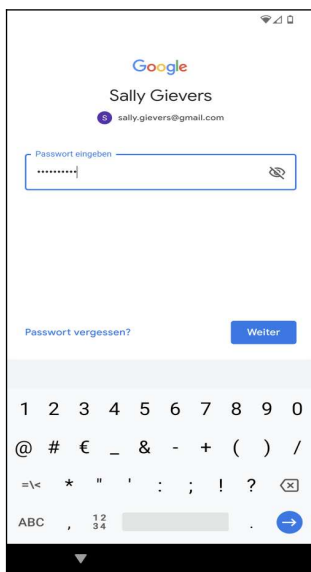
Google

Sally Gievers

S sally.gievers@gmail.com

Passwort eingeben

••••••••••

Passwort vergessen?

Weiter

1 2 3 4 5 6 7 8 9 0

@ # € _ & - + ( ) /

=\< * " ' : ; ! ?

ABC , $\frac{1}{3}\frac{2}{4}$ .